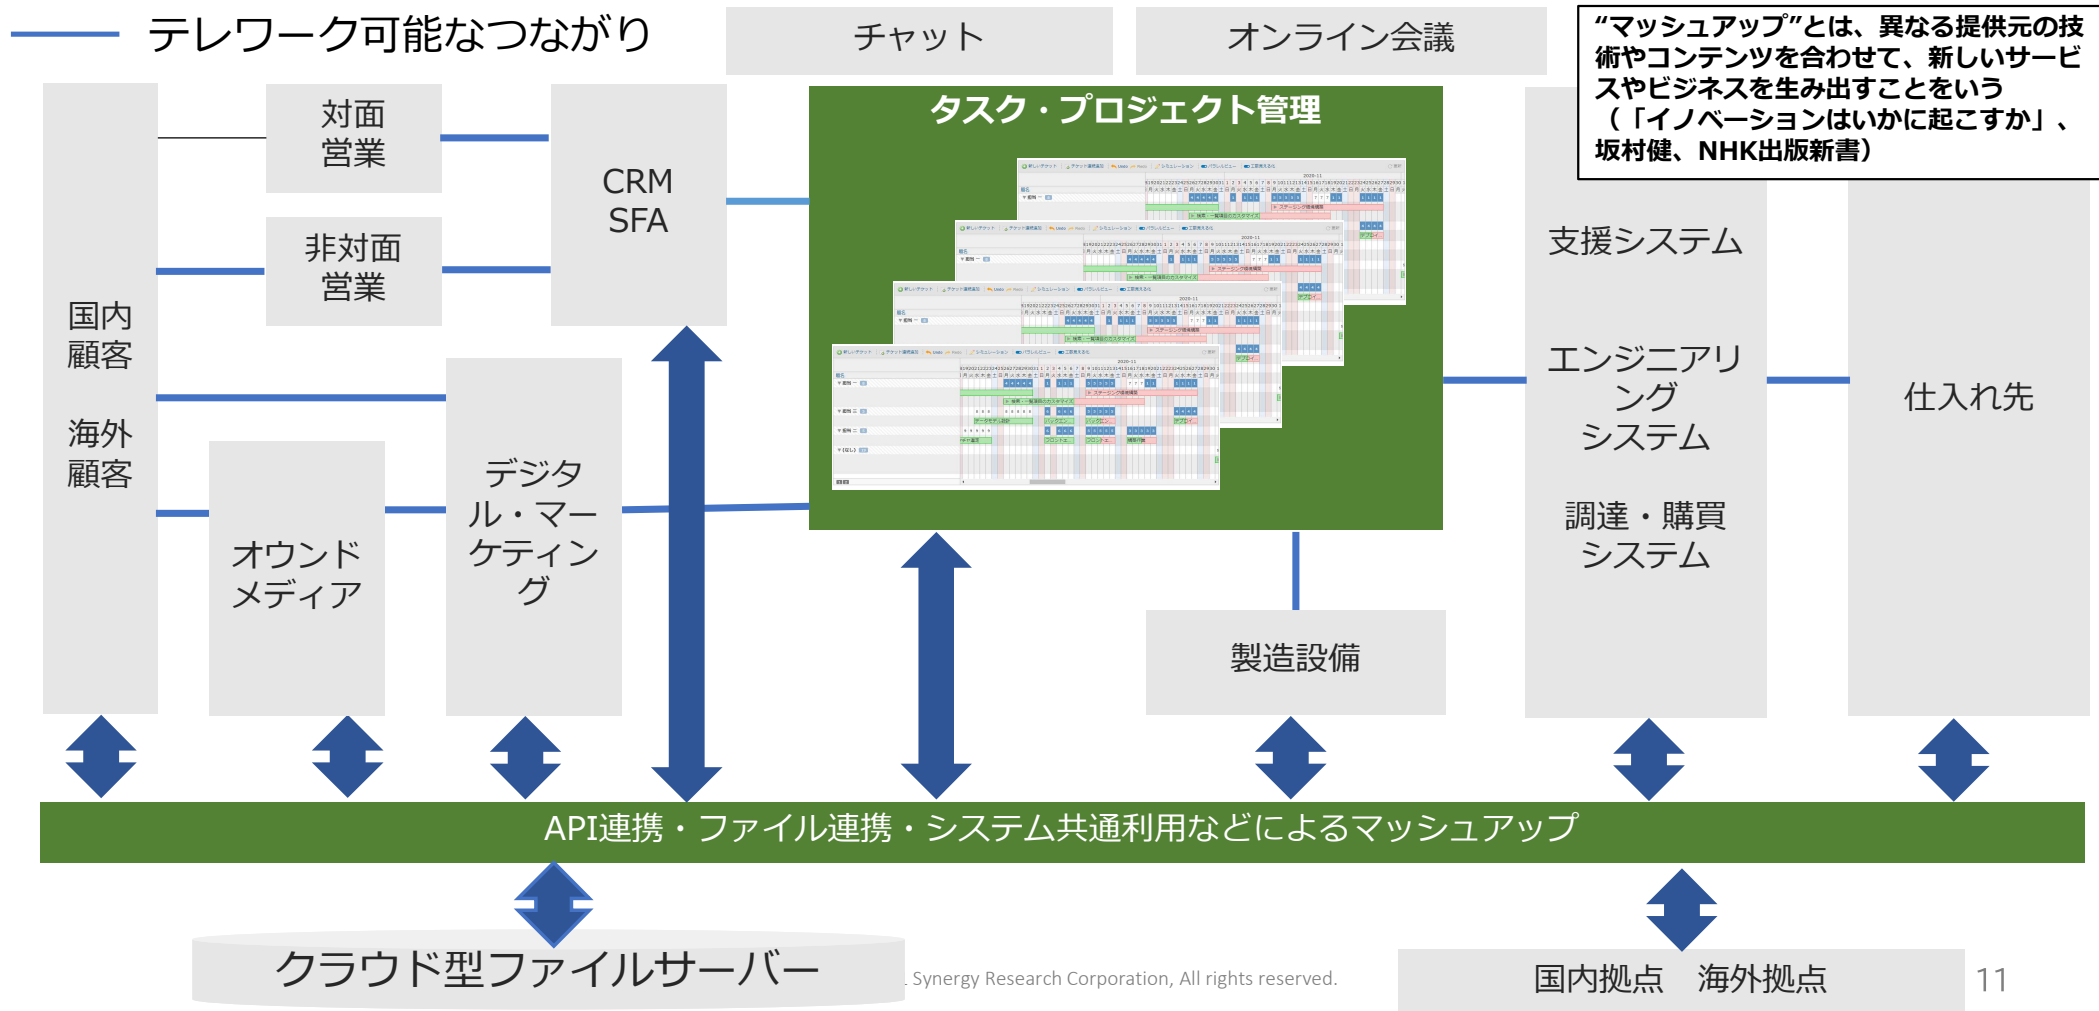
テレワーク可能なつながり

チャット

オンライン会議

"マッシュアップ"とは、異なる提供元の技術やコンテンツを合わせて、新しいサービスやビジネスを生み出すことをいう（「イノベーションはいかに起こすか」、坂村健、NHK出版新書）

国内顧客

海外顧客

対面営業

非対面営業

CRM SFA

タスク・プロジェクト管理

オウンドメディア

デジタル・マーケティング

支援システム

エンジニアリングシステム

調達・購買システム

仕入れ先

製造設備

API連携・ファイル連携・システム共通利用などによるマッシュアップ

クラウド型ファイルサーバー

Synergy Research Corporation, All rights reserved.

国内拠点　海外拠点

11